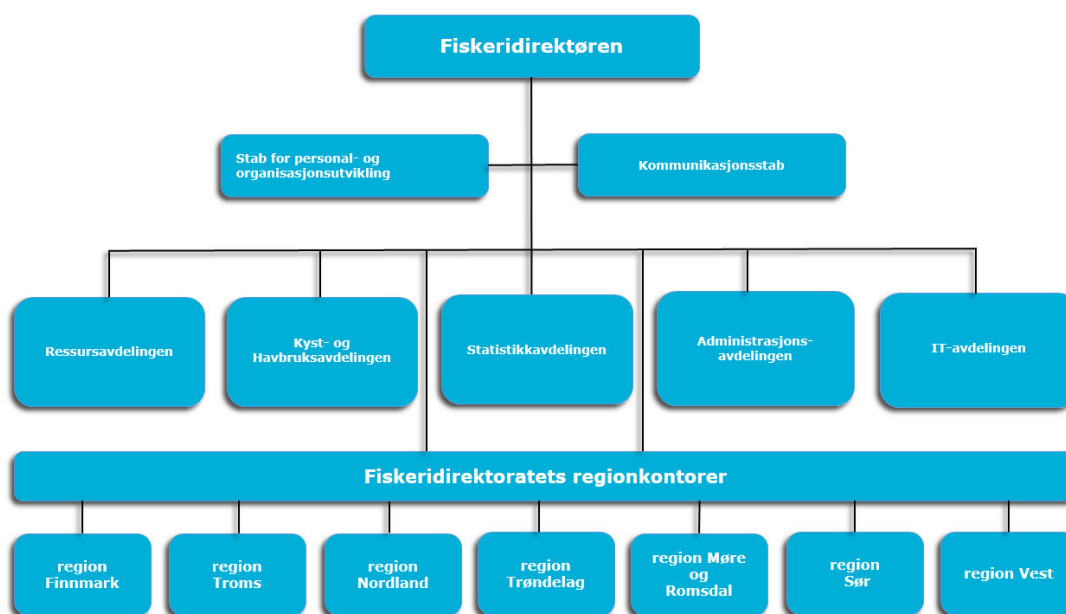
Fiskeridirektøren

Stab for personal- og organisasjonsutvikling

Kommunikasjonsstab

Ressursavdelingen

Kyst- og Havbruksavdelingen

Statistikkavdelingen

Administrasjons-avdelingen

IT-avdelingen

Fiskeridirektoratets regionkontorer

region Finnmark

region Troms

region Nordland

region Trøndelag

region Møre og Romsdal

region Sør

region Vest